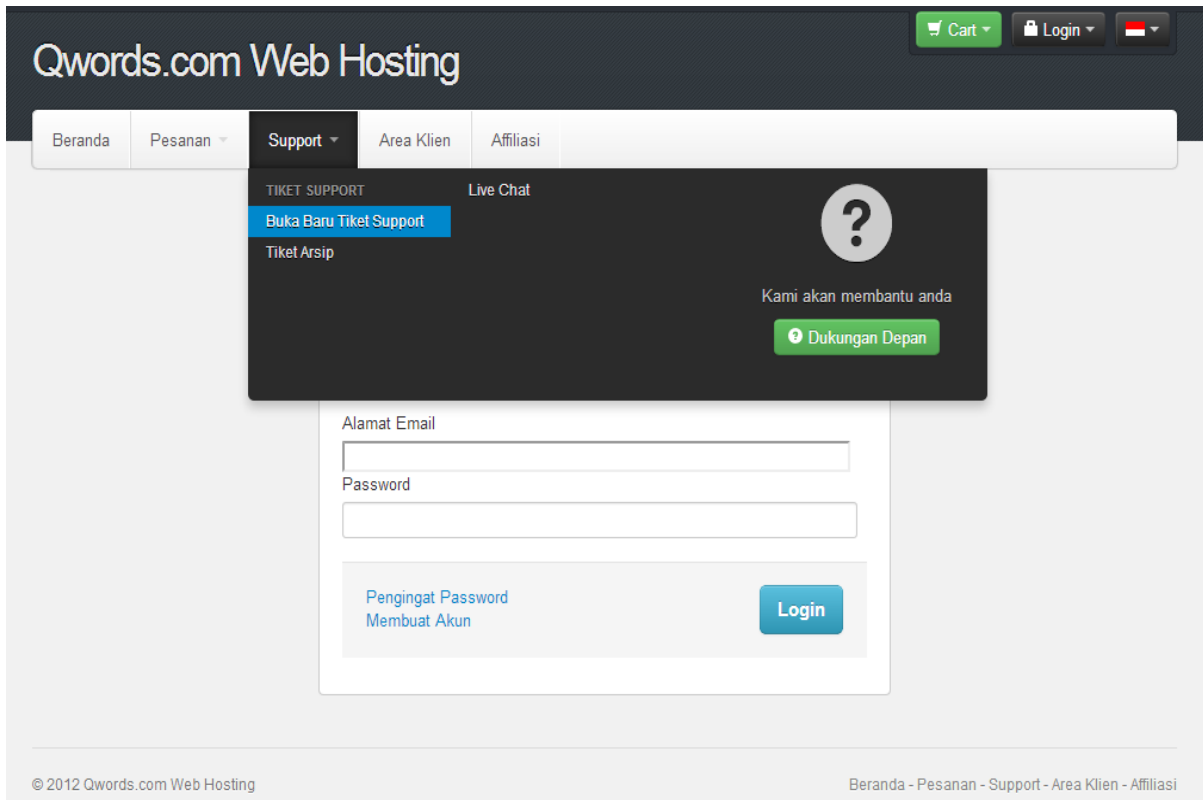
Cart Login

Qwords.com Web Hosting

Beranda Pesanan Support Area Klien Affiliasi

TIKET SUPPORT
Buka Baru Tiket Support
Tiket Arsip

Live Chat

?

Kami akan membantu anda

Dukungan Depan

Alamat Email

Password

Pengingat Password
Membuat Akun

Login

© 2012 Qwords.com Web Hosting

Beranda - Pesanan - Support - Area Klien - Affiliasi